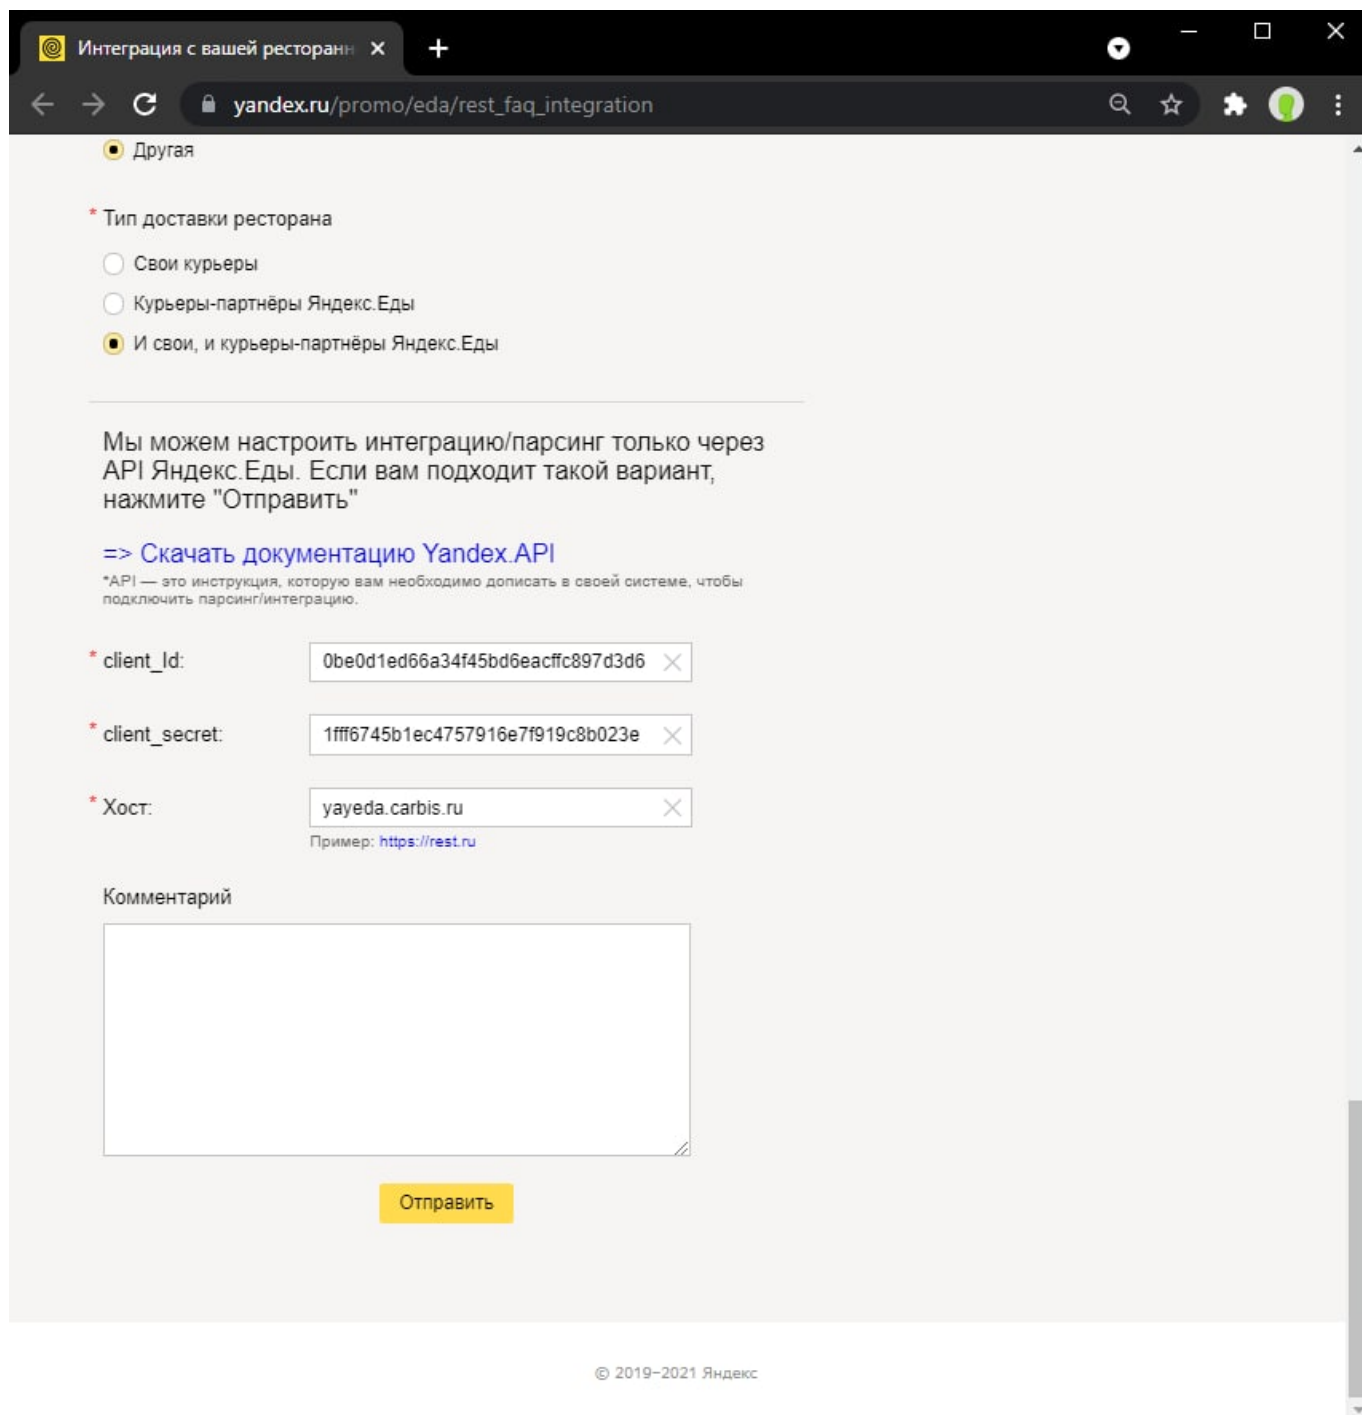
Интеграция с вашей ресторан
yandex.ru/promo/eda/rest_faq_integration

Другая

* Тип доставки ресторана

Свои курьеры

Курьеры-партнёры Яндекс.Еды

И свои, и курьеры-партнёры Яндекс.Еды

Мы можем настроить интеграцию/парсинг только через API Яндекс.Еды. Если вам подходит такой вариант, нажмите "Отправить"

=> Скачать документацию Yandex.API

*API — это инструкция, которую вам необходимо дописать в своей системе, чтобы подключить парсинг/интеграцию.

* client_Id: 0be0d1ed66a34f45bd6eacffc897d3d6

* client_secret: 1fff6745b1ec4757916e7f919c8b023e

* Хост: yayeda.carbis.ru

Пример: https://rest.ru

Комментарий

Отправить

© 2019–2021 Яндекс